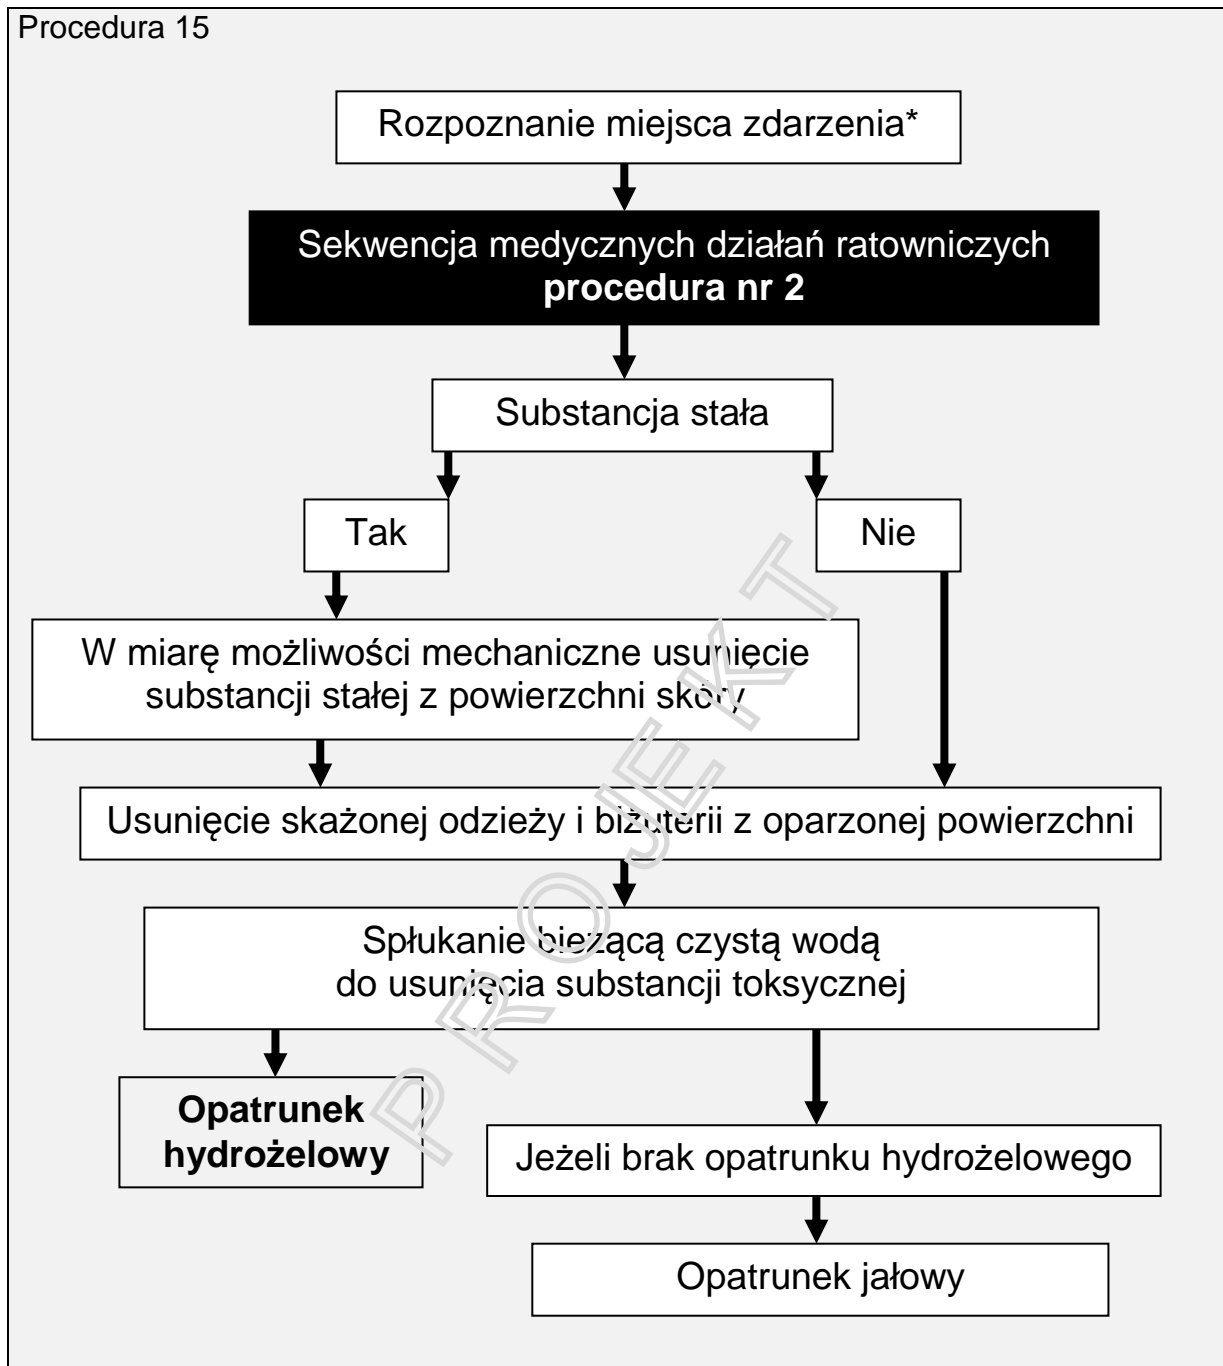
Procedura 15

Rozpoznanie miejsca zdarzenia*

Sekwencja medycznych działań ratowniczych
**procedura nr 2**

Substancja stała

Tak

Nie

W miarę możliwości mechaniczne usunięcie substancji stałej z powierzchni skóry

Usunięcie skażonej odzieży i biżuterii z oparzonej powierzchni

Spłukanie bieżącą czystą wodą do usunięcia substancji toksycznej

**Opatrunek hydrożelowy**

Jeżeli brak opatrunku hydrożelowego

Opatrunek jałowy

PROJEKT